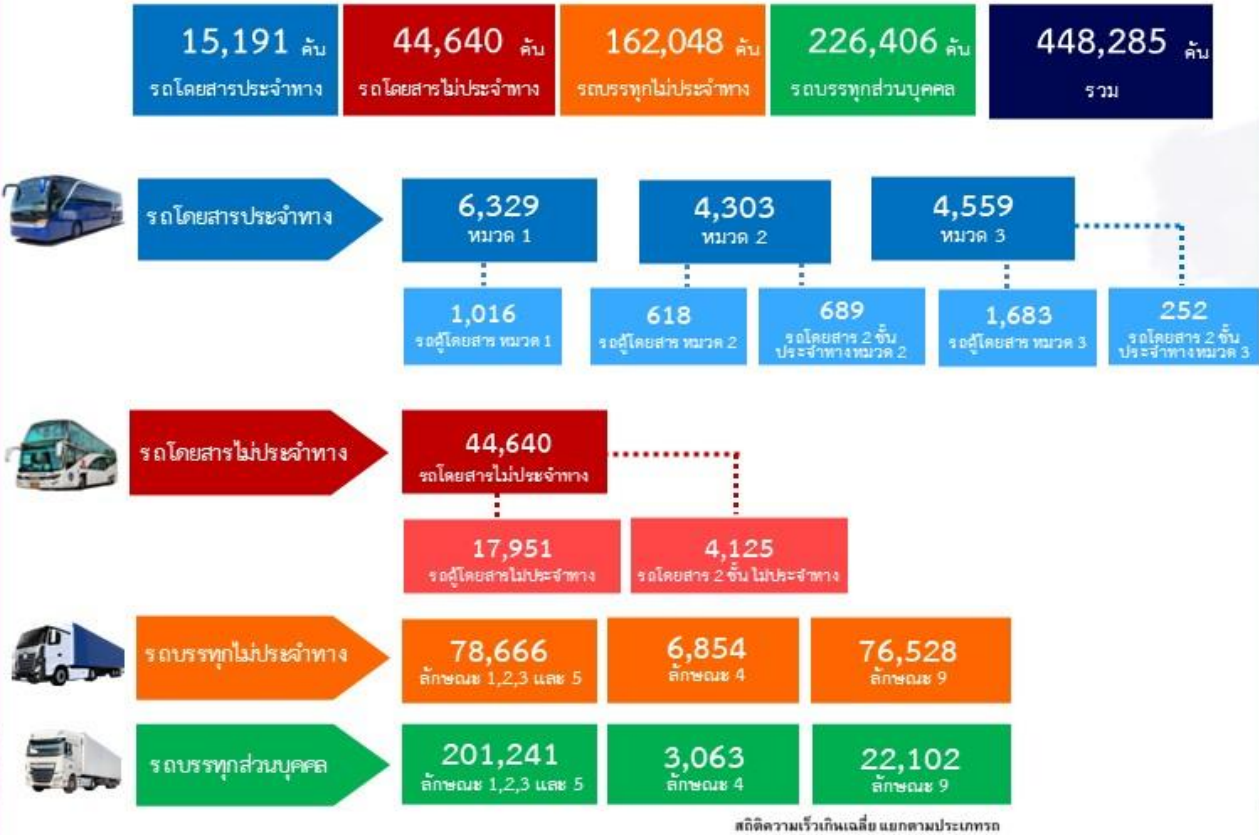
15,191 คัน
รถโดยสารประจำทาง

44,640 คัน
รถโดยสารไม่ประจำทาง

162,048 คัน
รถบรรทุกไม่ประจำทาง

226,406 คัน
รถบรรทุกส่วนบุคคล

448,285 คัน
รวม

รถโดยสารประจำทาง

6,329
หมวด 1

4,303
หมวด 2

4,559
หมวด 3

1,016
รถตู้โดยสาร หมวด 1

618
รถตู้โดยสาร หมวด 2

689
รถโดยสาร 2 ชั้น ประจำทางหมวด 2

1,683
รถตู้โดยสาร หมวด 3

252
รถโดยสาร 2 ชั้น ประจำทางหมวด 3

รถโดยสารไม่ประจำทาง

44,640
รถโดยสารไม่ประจำทาง

17,951
รถตู้โดยสารไม่ประจำทาง

4,125
รถโดยสาร 2 ชั้น ไม่ประจำทาง

รถบรรทุกไม่ประจำทาง

78,666
ลักษณะ 1,2,3 และ 5

6,854
ลักษณะ 4

76,528
ลักษณะ 9

รถบรรทุกส่วนบุคคล

201,241
ลักษณะ 1,2,3 และ 5

3,063
ลักษณะ 4

22,102
ลักษณะ 9

สถิติความเร็วเกินเฉลี่ย แยกตามประเภทรถ